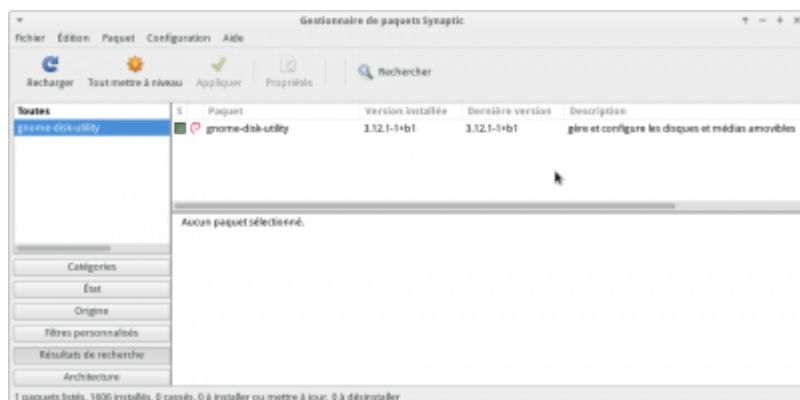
Gestionnaire de paquets Synaptic

Fichier Édition Paquet Configuration Aide

Recharger Tout mettre à niveau Appliquer Propriétés Rechercher

Toutes
gnome-disk-utility

| S | Paquet | Version installée | Dernière version | Description |
|---|---|---|---|---|
| | gnome-disk-utility | 3.12.1-1+b1 | 3.12.1-1+b1 | gère et configure les disques et médias amovibles |

Aucun paquet sélectionné.

Catégories
État
Origine
Filtres personnalisés
Résultats de recherche
Architecture

1 paquets listés, 1606 installés, 0 cassés. 0 à installer ou mettre à jour, 0 à désinstaller